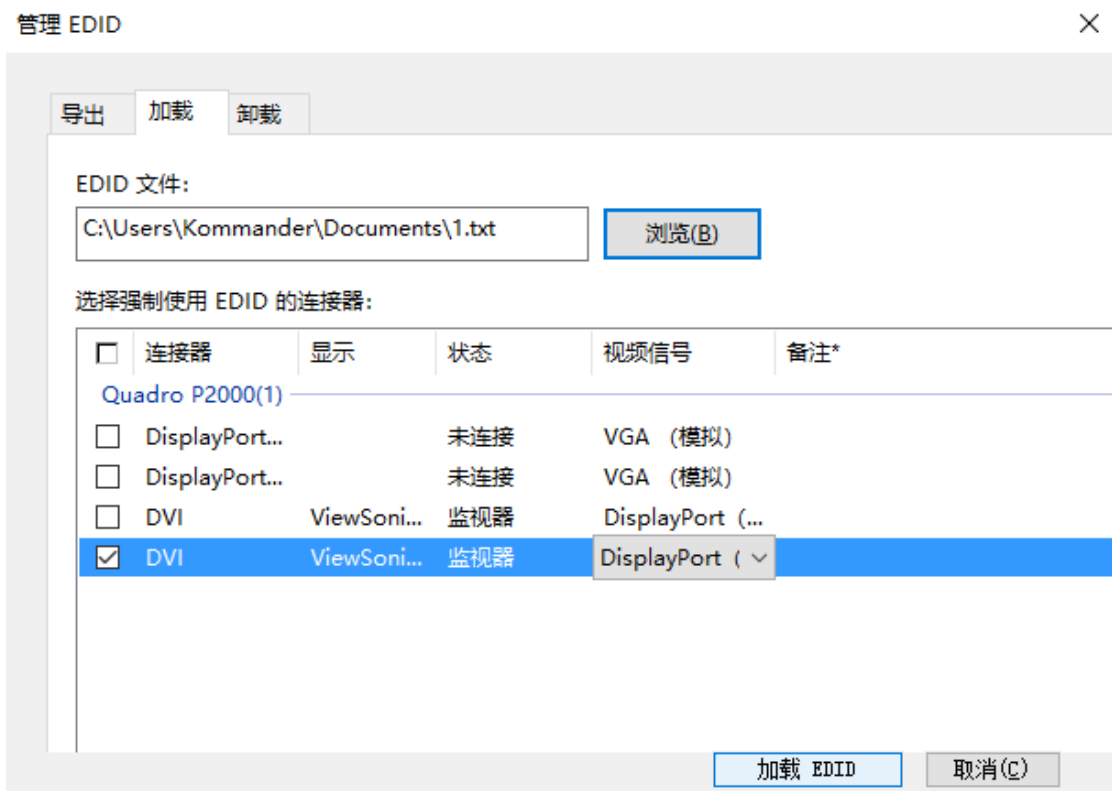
管理 EDID

导出 加载 卸载

EDID 文件:

C:\Users\Kommander\Documents\1.txt

浏览(B)

选择强制使用 EDID 的连接器:

| | 连接器 | 显示 | 状态 | 视频信号 | 备注* |
|---|---|---|---|---|---|
| | Quadro P2000(1) | | | | |
| ☐ | DisplayPort... | | 未连接 | VGA （模拟） | |
| ☐ | DisplayPort... | | 未连接 | VGA （模拟） | |
| ☐ | DVI | ViewSoni... | 监视器 | DisplayPort（... | |
| ☑ | DVI | ViewSoni... | 监视器 | DisplayPort（ | |

加载 EDID 取消(C)